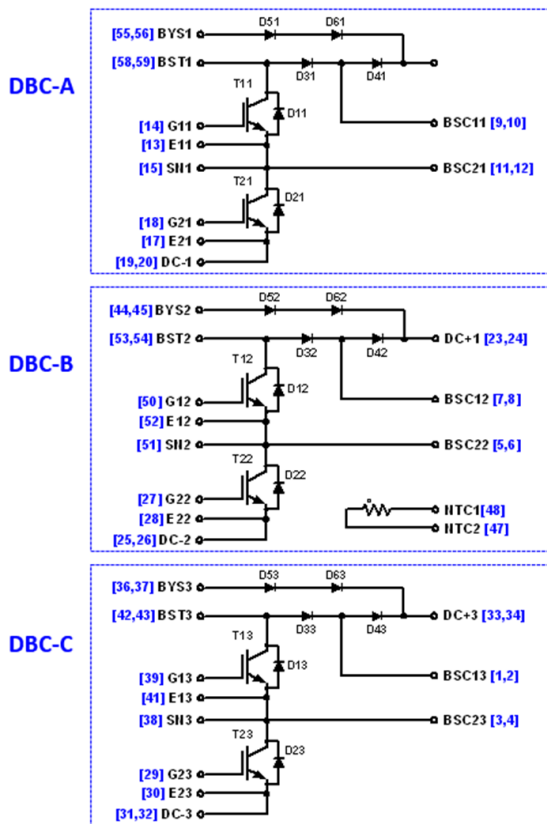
DBC-A

[55,56] BYS1
D51
D61
[58,59] BST1
D31
D41
T11
D11
[14] G11
[13] E11
BSC11 [9,10]
[15] SN1
BSC21 [11,12]
T21
D21
[18] G21
[17] E21
[19,20] DC-1

DBC-B

[44,45] BYS2
D52
D62
[53,54] BST2
D32
D42
DC+1 [23,24]
T12
D12
[50] G12
[52] E12
BSC12 [7,8]
[51] SN2
BSC22 [5,6]
T22
D22
[27] G22
[28] E22
NTC1[48]
NTC2 [47]
[25,26] DC-2

DBC-C

[36,37] BYS3
D53
D63
[42,43] BST3
D33
D43
DC+3 [33,34]
T13
D13
[39] G13
[41] E13
BSC13 [1,2]
[38] SN3
BSC23 [3,4]
T23
D23
[29] G23
[30] E23
[31,32] DC-3